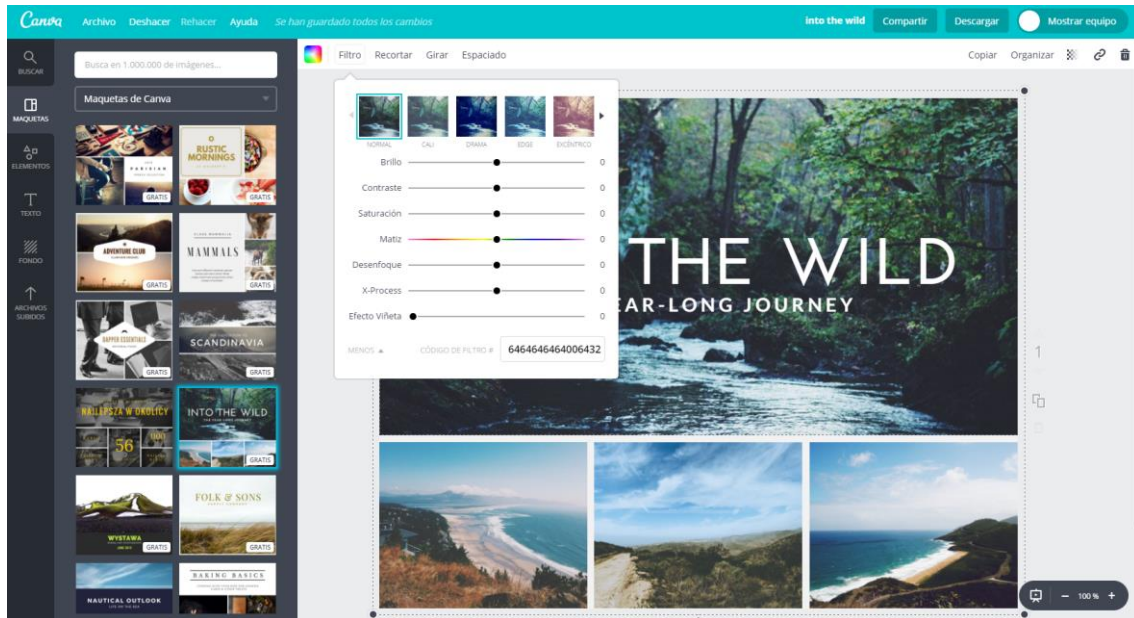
Canva Archivo Deshacer Rehacer Ayuda Se han guardado todos los cambios

Into the wild Compartir Descargar Mostrar equipo

BUSCAR

MAQUETAS

ELEMENTOS

TEXTO

FONDO

ARCHIVOS SUBIDOS

Busca en 1.000.000 de imágenes...

Maquetas de Canva

PARISIAN

GRATIS

RUSTIC MORNINGS

GRATIS

ADVENTURE CLUB

GRATIS

MAMMALS

GRATIS

DAPPER ESSENTIALS

GRATIS

SCANDINAVIA

GRATIS

NAJLEPSZA W OKOLICY

56

GRATIS

INTO THE WILD

GRATIS

WYSTAWA

GRATIS

FOLK & SONS

GRATIS

NAUTICAL OUTLOOK

BAKING BASICS

Filtro Recortar Girar Espaciado

Copiar Organizar

NORMAL CALI DRAMA EDGE EXCÉNTRICO

Brillo 0

Contraste 0

Saturación 0

Matiz 0

Desenfoque 0

X-Process 0

Efecto Viñeta 0

MENOS ▲ CÓDIGO DE FILTRO # 6464646464006432

THE WILD

EAR-LONG JOURNEY

1

100 %